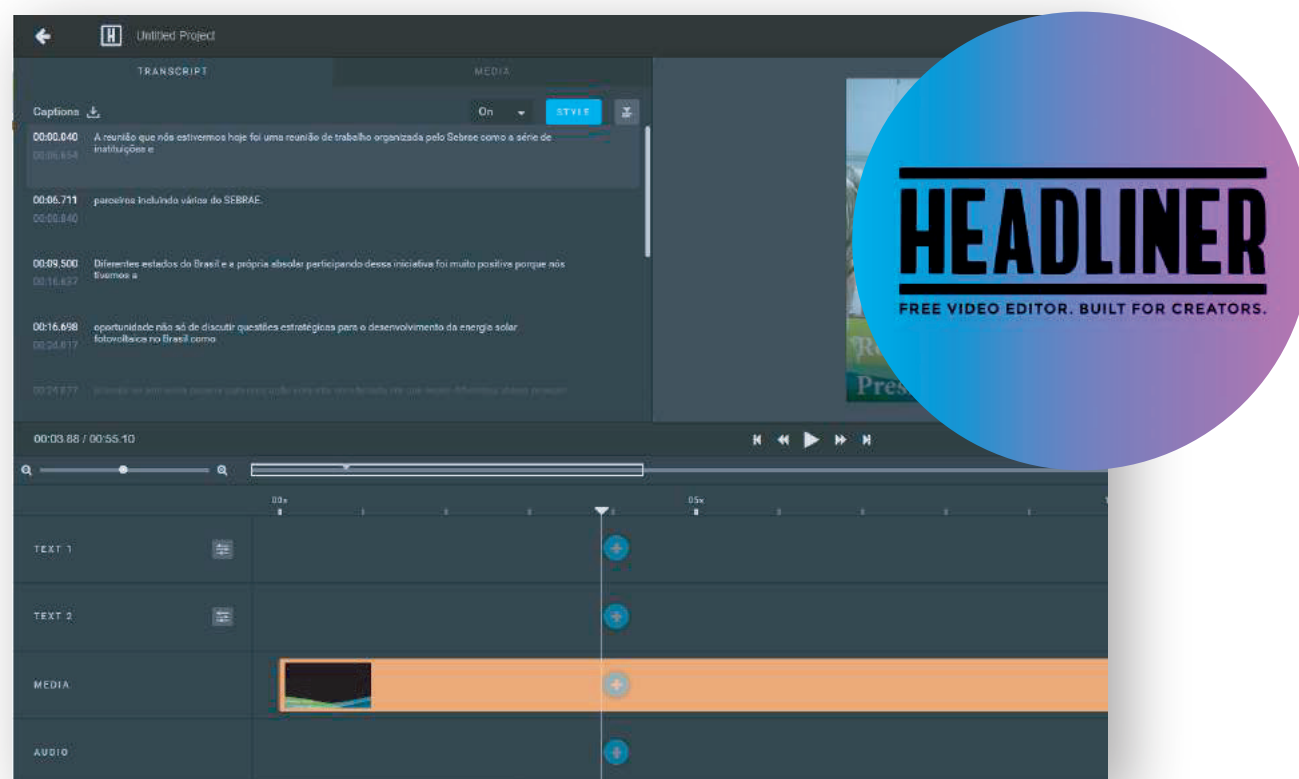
Untitled Project

TRANSCRIPT

MEDIA

Captions

On

STYLE

00:00.040 A reunião que nós estivermos hoje foi uma reunião de trabalho organizada pelo Sebrae como a série de instituições e
00:06.654

00:06.711 parceiros incluindo vários do SEBRAE.
00:09.840

00:09.500 Diferentes estados do Brasil e a própria absolar participando dessa iniciativa foi muito positiva porque nós tivemos a
00:16.637

00:16.698 oportunidade não só de discutir questões estratégicas para o desenvolvimento da energia solar fotovoltaica no Brasil como
00:24.817

00:24.877 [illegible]

00:03.88 / 00:55.10

00s

05s

TEXT 1

TEXT 2

MEDIA

AUDIO

Pres

HEADLINER

FREE VIDEO EDITOR. BUILT FOR CREATORS.